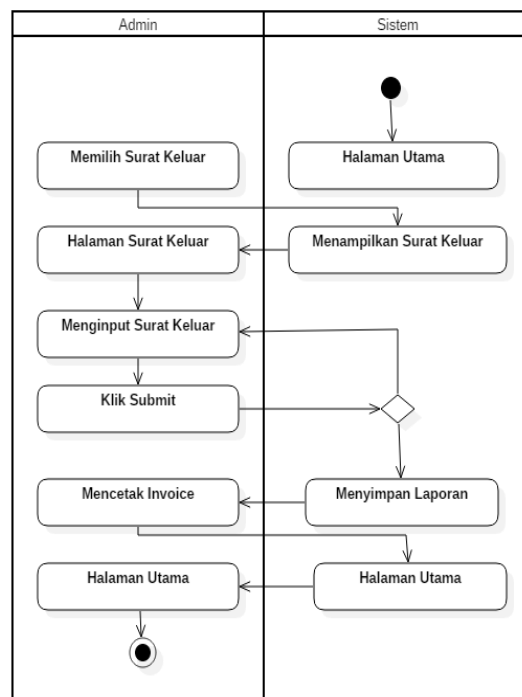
Admin

Sistem

Halaman Utama

Memilih Surat Keluar

Halaman Surat Keluar

Menampilkan Surat Keluar

Menginput Surat Keluar

Klik Submit

Mencetak Invoice

Menyimpan Laporan

Halaman Utama

Halaman Utama